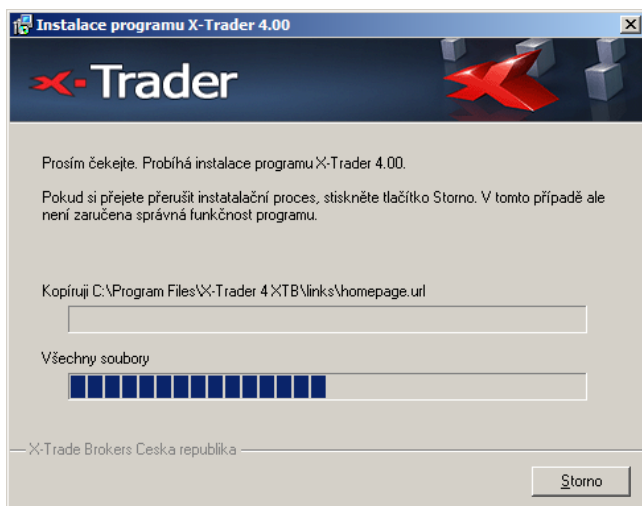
Instalace programu X-Trader 4.00

X-Trader

Prosím čekejte. Probíhá instalace programu X-Trader 4.00.

Pokud si přejete přerušit instatalační proces, stiskněte tlačítko Storno. V tomto případě ale není zaručena správná funkčnost programu.

Kopíruji C:\Program Files\X-Trader 4 XTB\links\homepage.url

Všechny soubory

X-Trade Brokers Ceska republika

Storno